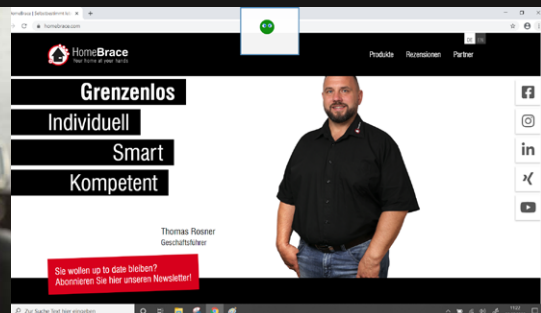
HomeBrace | Seniorenmöbel fü ×
homebrace.com

HomeBrace
Your home at your hands

Produkte Rezensionen Partner

Grenzenlos
Individuell
Smart
Kompetent

Thomas Rosner
Geschäftsführer

Sie wollen up to date bleiben?
Abonnieren Sie hier unseren Newsletter!

Zur Suche Text hier eingeben